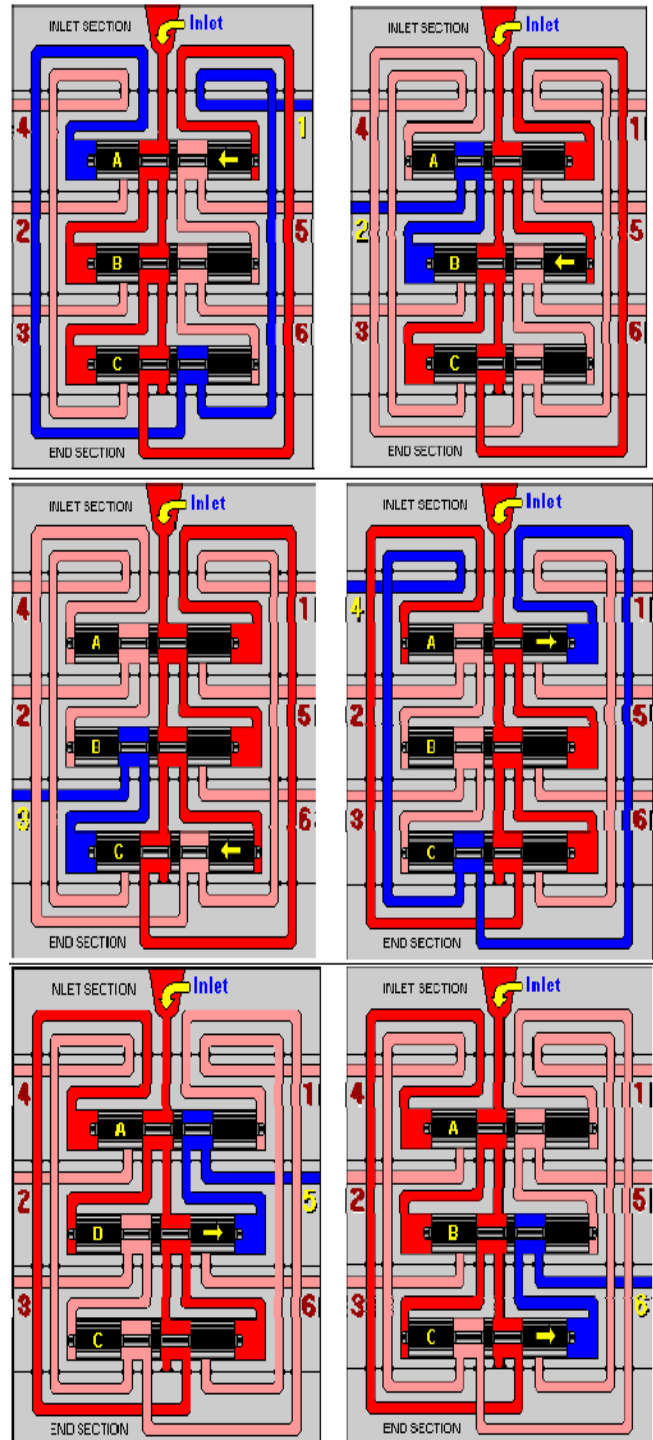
INLET SECTION
Inlet
4
1
A
2
5
B
3
6
C
END SECTION

INLET SECTION
Inlet
4
1
A
2
5
B
3
6
C
END SECTION

INLET SECTION
Inlet
4
1
A
2
5
B
3
6
C
END SECTION

INLET SECTION
Inlet
4
1
A
2
5
B
3
6
C
END SECTION

NLET SECTION
Inlet
4
1
A
2
5
D
3
6
C
END SECTION

INLET SECTION
Inlet
4
1
A
2
5
B
3
6
C
END SECTION